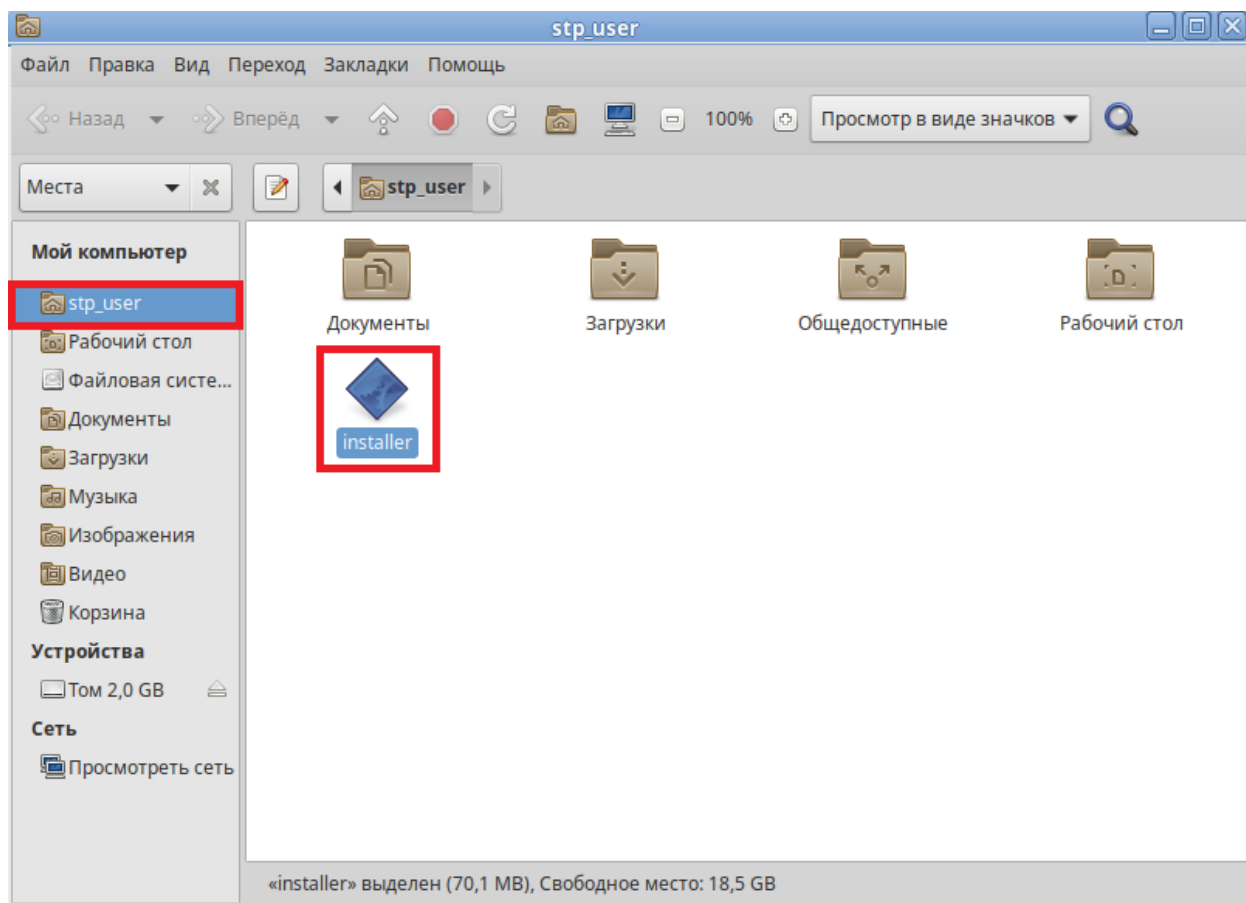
stp_user

Файл Правка Вид Переход Закладки Помощь

Назад Вперёд 100% Просмотр в виде значков

Места stp_user

Мой компьютер
stp_user
Рабочий стол
Файловая систе...
Документы
Загрузки
Музыка
Изображения
Видео
Корзина
Устройства
Том 2,0 GB
Сеть
Просмотреть сеть

Документы
Загрузки
Общедоступные
Рабочий стол
installer

«installer» выделен (70,1 MB), Свободное место: 18,5 GB